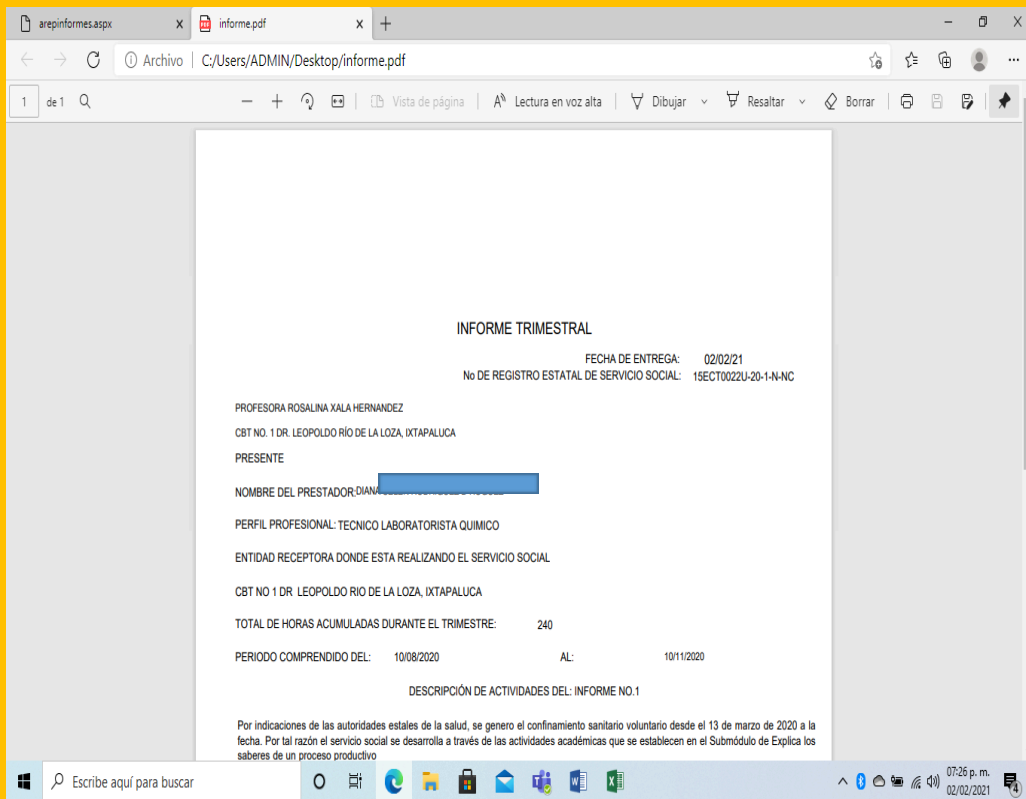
arepinformes.aspx X
informe.pdf X
+

Archivo | C:/Users/ADMIN/Desktop/informe.pdf

1 de 1
Vista de página | Lectura en voz alta | Dibujar | Resaltar | Borrar

INFORME TRIMESTRAL

FECHA DE ENTREGA: 02/02/21
No DE REGISTRO ESTATAL DE SERVICIO SOCIAL: 15ECT0022U-20-1-N-NC

PROFESORA ROSALINA XALA HERNANDEZ

CBT NO. 1 DR. LEOPOLDO RÍO DE LA LOZA, IXTAPALUCA

PRESENTE

NOMBRE DEL PRESTADOR: DIANA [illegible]

PERFIL PROFESIONAL: TECNICO LABORATORISTA QUIMICO

ENTIDAD RECEPTORA DONDE ESTA REALIZANDO EL SERVICIO SOCIAL

CBT NO 1 DR LEOPOLDO RIO DE LA LOZA, IXTAPALUCA

TOTAL DE HORAS ACUMULADAS DURANTE EL TRIMESTRE: 240

PERIODO COMPRENDIDO DEL: 10/08/2020 AL: 10/11/2020

DESCRIPCIÓN DE ACTIVIDADES DEL: INFORME NO.1

Por indicaciones de las autoridades estales de la salud, se genero el confinamiento sanitario voluntario desde el 13 de marzo de 2020 a la fecha. Por tal razón el servicio social se desarrolla a través de las actividades académicas que se establecen en el Submódulo de Explica los saberes de un proceso productivo

Escribe aquí para buscar
07:26 p. m.
02/02/2021
4